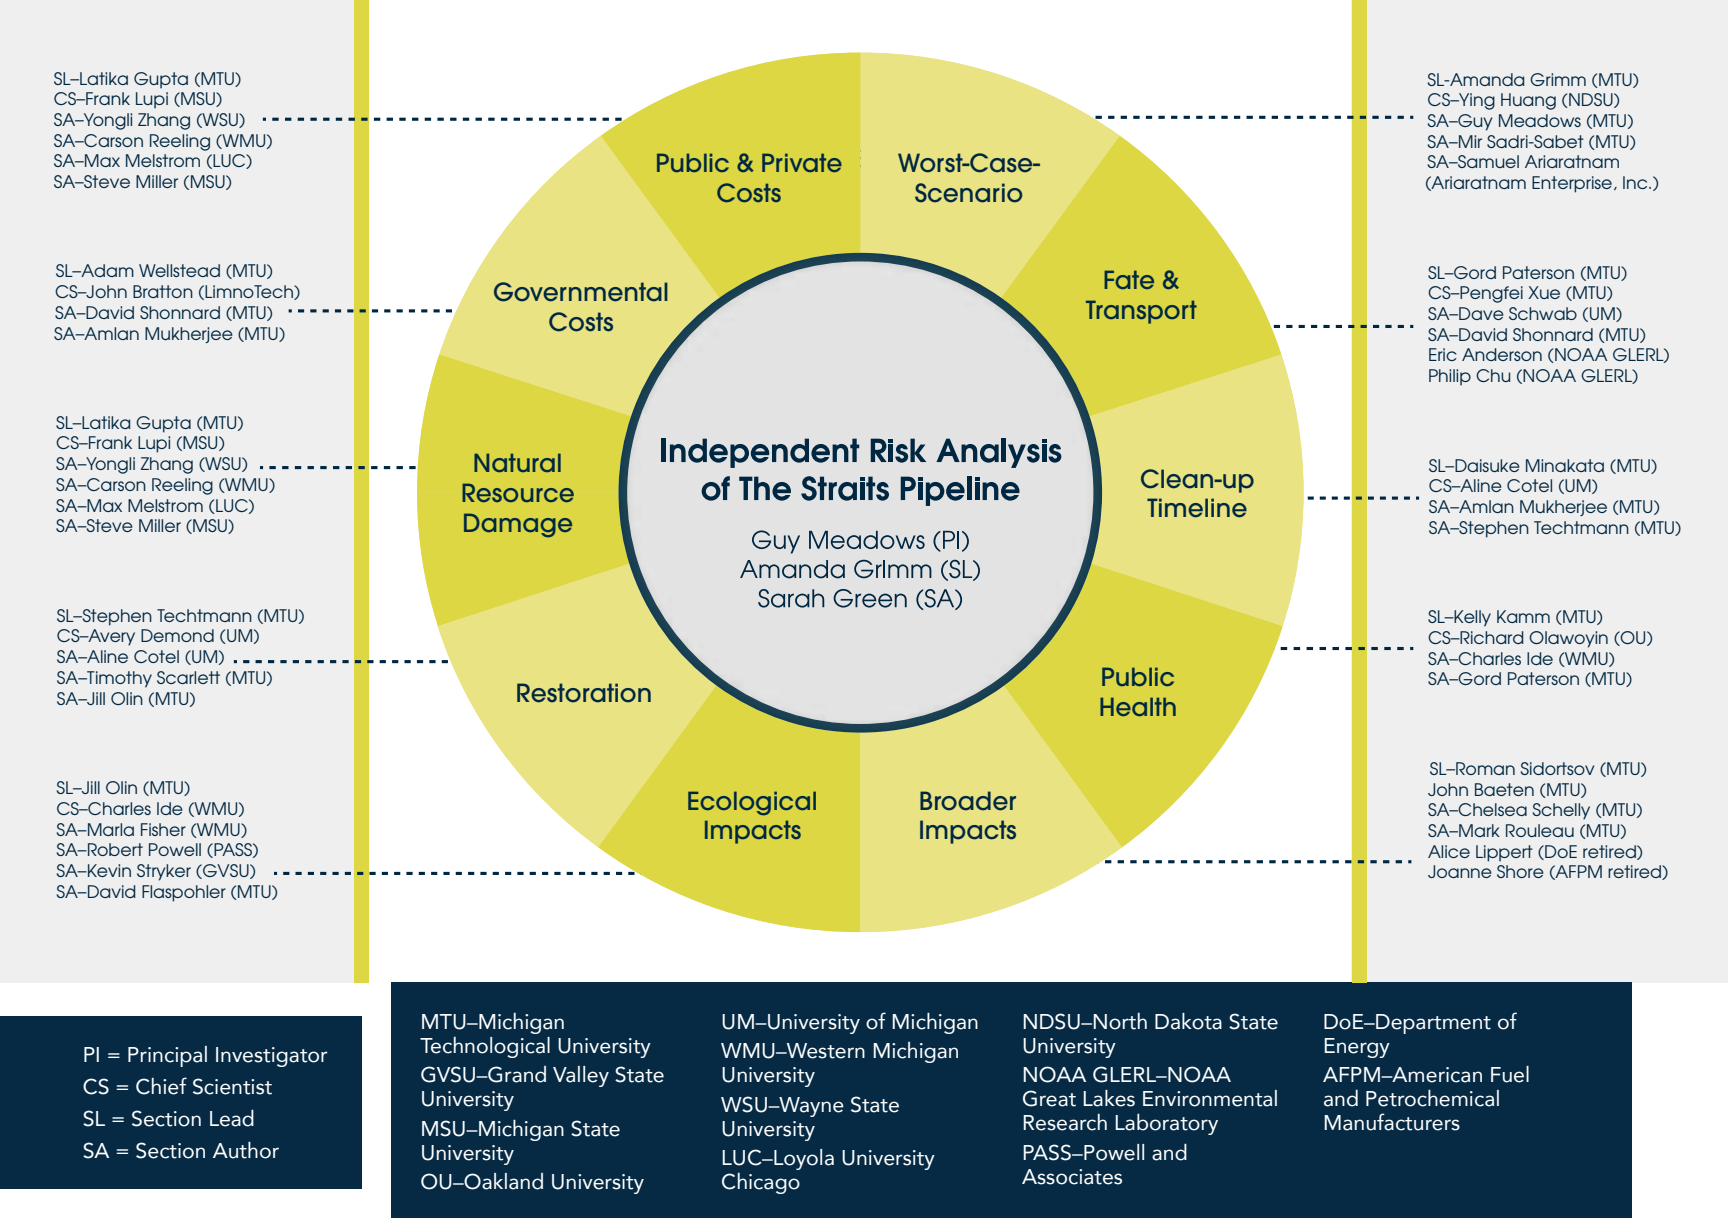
SL–Latika Gupta (MTU)
CS–Frank Lupi (MSU)
SA–Yongli Zhang (WSU)
SA–Carson Reeling (WMU)
SA–Max Melstrom (LUC)
SA–Steve Miller (MSU)

SL–Adam Wellstead (MTU)
CS–John Bratton (LimnoTech)
SA–David Shonnard (MTU)
SA–Amlan Mukherjee (MTU)

SL–Latika Gupta (MTU)
CS–Frank Lupi (MSU)
SA–Yongli Zhang (WSU)
SA–Carson Reeling (WMU)
SA–Max Melstrom (LUC)
SA–Steve Miller (MSU)

SL–Stephen Techtmann (MTU)
CS–Avery Demond (UM)
SA–Aline Cotel (UM)
SA–Timothy Scarlett (MTU)
SA–Jill Olin (MTU)

SL–Jill Olin (MTU)
CS–Charles Ide (WMU)
SA–Marla Fisher (WMU)
SA–Robert Powell (PASS)
SA–Kevin Stryker (GVSU)
SA–David Flaspohler (MTU)

Public & Private Costs

Worst-Case-Scenario

Governmental Costs

Fate & Transport

Natural Resource Damage

Independent Risk Analysis of The Straits Pipeline

Guy Meadows (PI)
Amanda Grimm (SL)
Sarah Green (SA)

Clean-up Timeline

Restoration

Public Health

Ecological Impacts

Broader Impacts

SL–Amanda Grimm (MTU)
CS–Ying Huang (NDSU)
SA–Guy Meadows (MTU)
SA–Mir Sadri-Sabet (MTU)
SA–Samuel Ariaratnam (Ariaratnam Enterprise, Inc.)

SL–Gord Paterson (MTU)
CS–Pengfei Xue (MTU)
SA–Dave Schwab (UM)
SA–David Shonnard (MTU)
Eric Anderson (NOAA GLERL)
Philip Chu (NOAA GLERL)

SL–Daisuke Minakata (MTU)
CS–Aline Cotel (UM)
SA–Amlan Mukherjee (MTU)
SA–Stephen Techtmann (MTU)

SL–Kelly Kamm (MTU)
CS–Richard Olawoyin (OU)
SA–Charles Ide (WMU)
SA–Gord Paterson (MTU)

SL–Roman Sidortsov (MTU)
John Baeten (MTU)
SA–Chelsea Schelly (MTU)
SA–Mark Rouleau (MTU)
Alice Lippert (DoE retired)
Joanne Shore (AFPM retired)

PI = Principal Investigator
CS = Chief Scientist
SL = Section Lead
SA = Section Author

MTU–Michigan Technological University
GVSU–Grand Valley State University
MSU–Michigan State University
OU–Oakland University

UM–University of Michigan
WMU–Western Michigan University
WSU–Wayne State University
LUC–Loyola University Chicago

NDSU–North Dakota State University
NOAA GLERL–NOAA Great Lakes Environmental Research Laboratory
PASS–Powell and Associates

DoE–Department of Energy
AFPM–American Fuel and Petrochemical Manufacturers